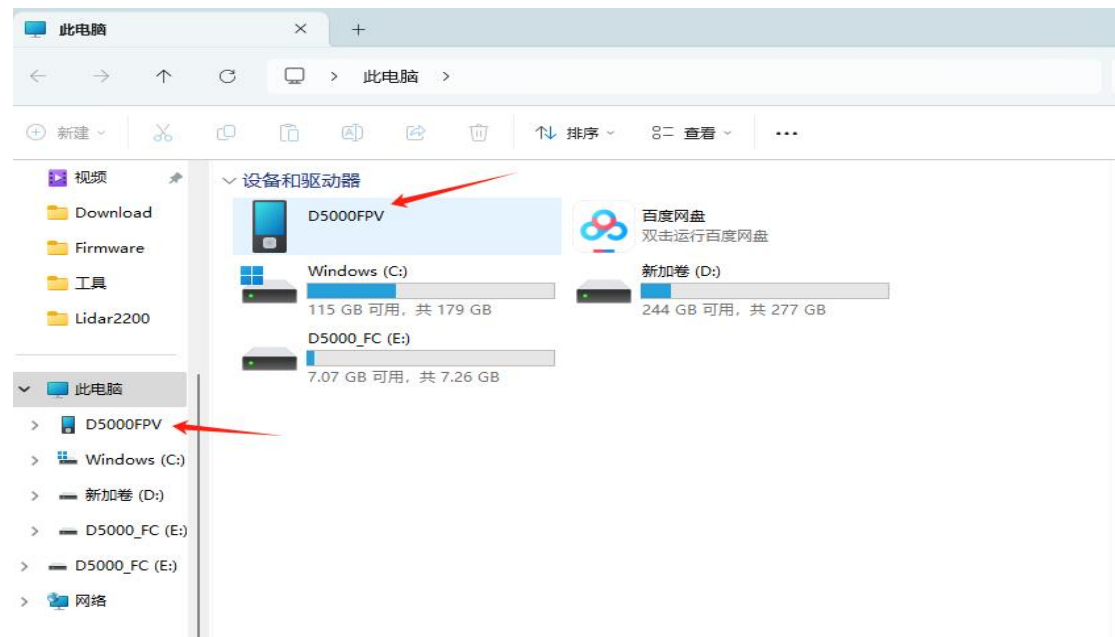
此电脑 ×  +

此电脑 >

新建  排序  查看  ···

视频
Download
Firmware
工具
Lidar2200

此电脑
D5000FPV
Windows (C:)
新加卷 (D:)
D5000_FC (E:)
D5000_FC (E:)
网络

设备和驱动器

D5000FPV

百度网盘
双击运行百度网盘

Windows (C:)
115 GB 可用，共 179 GB

新加卷 (D:)
244 GB 可用，共 277 GB

D5000_FC (E:)
7.07 GB 可用，共 7.26 GB